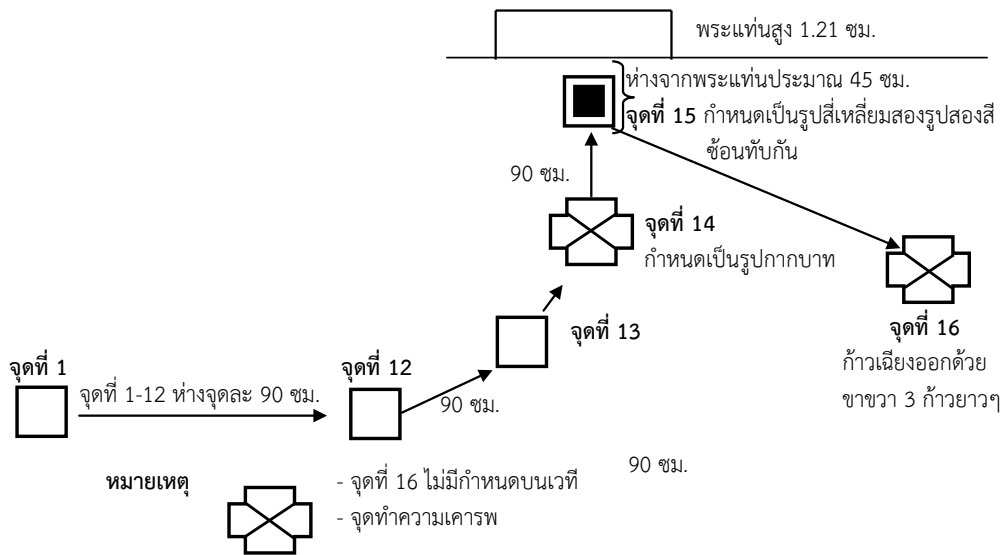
พระแท่นสูง 1.21 ซม.

ห่างจากพระแท่นประมาณ 45 ซม.

**จุดที่ 15** กำหนดเป็นรูปสี่เหลี่ยมสองรูปสองสีซ้อนทับกัน

90 ซม.

**จุดที่ 14**
กำหนดเป็นรูปกากบาท

**จุดที่ 13**

**จุดที่ 16**
ก้าวเฉียงออกด้วยขาขวา 3 ก้าวยาวๆ

**จุดที่ 1**

จุดที่ 1-12 ห่างจุดละ 90 ซม.

**จุดที่ 12**

90 ซม.

90 ซม.

**หมายเหตุ**

- จุดที่ 16 ไม่มีกำหนดบนเวที
- จุดทำความเคารพ